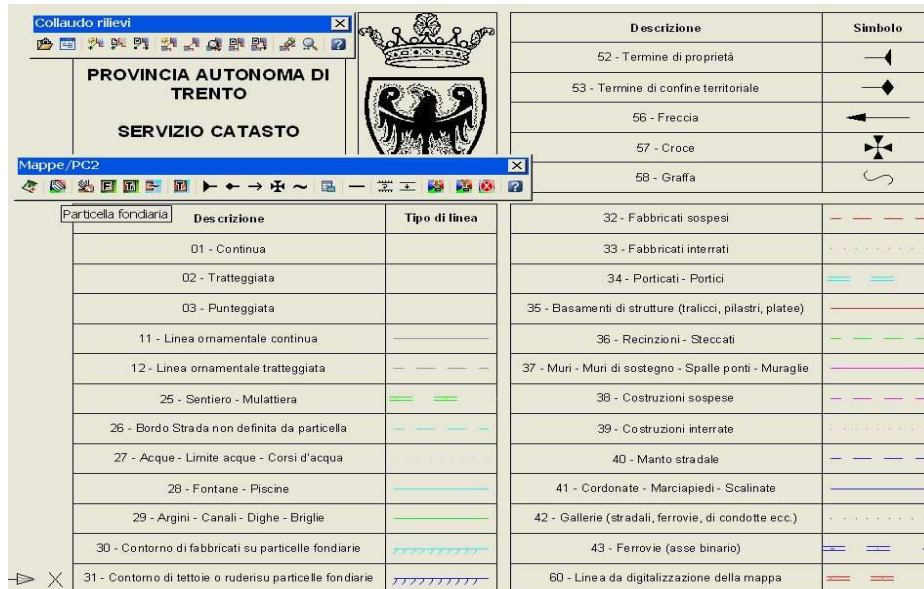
Collaudo rilievi

PROVINCIA AUTONOMA DI TRENTO

SERVIZIO CATASTO

Mappe/PC2

Particella fondiaria

| Descrizione | Tipo di linea |
|---|---|
| 01 - Continua | |
| 02 - Tratteggiata | |
| 03 - Punteggiata | |
| 11 - Linea ornamentale continua | |
| 12 - Linea ornamentale tratteggiata | |
| 25 - Sentiero - Mulattiera | |
| 26 - Bordo Strada non definita da particella | |
| 27 - Acque - Limite acque - Corsi d'acqua | |
| 28 - Fontane - Piscine | |
| 29 - Argini - Canali - Dighe - Briglie | |
| 30 - Contorno di fabbricati su particelle fondiarie | |
| 31 - Contorno di tettoie o ruderisu particelle fondiarie | |

| Descrizione | Simbolo |
|---|---|
| 52 - Termine di proprietà | |
| 53 - Termine di confine territoriale | |
| 56 - Freccia | |
| 57 - Croce | |
| 58 - Graffa | |
| 32 - Fabbricati sospesi | |
| 33 - Fabbricati interrati | |
| 34 - Porticati - Portici | |
| 35 - Basamenti di strutture (tralicci, pilastri, platee) | |
| 36 - Recinzioni - Steccati | |
| 37 - Muri - Muri di sostegno - Spalle ponti - Muraglie | |
| 38 - Costruzioni sospese | |
| 39 - Costruzioni interrate | |
| 40 - Manto stradale | |
| 41 - Cordonate - Marciapiedi - Scalinate | |
| 42 - Gallerie (stradali, ferrovie, di condotte ecc.) | |
| 43 - Ferrovie (asse binario) | |
| 60 - Linea da digitalizzazione della mappa | |